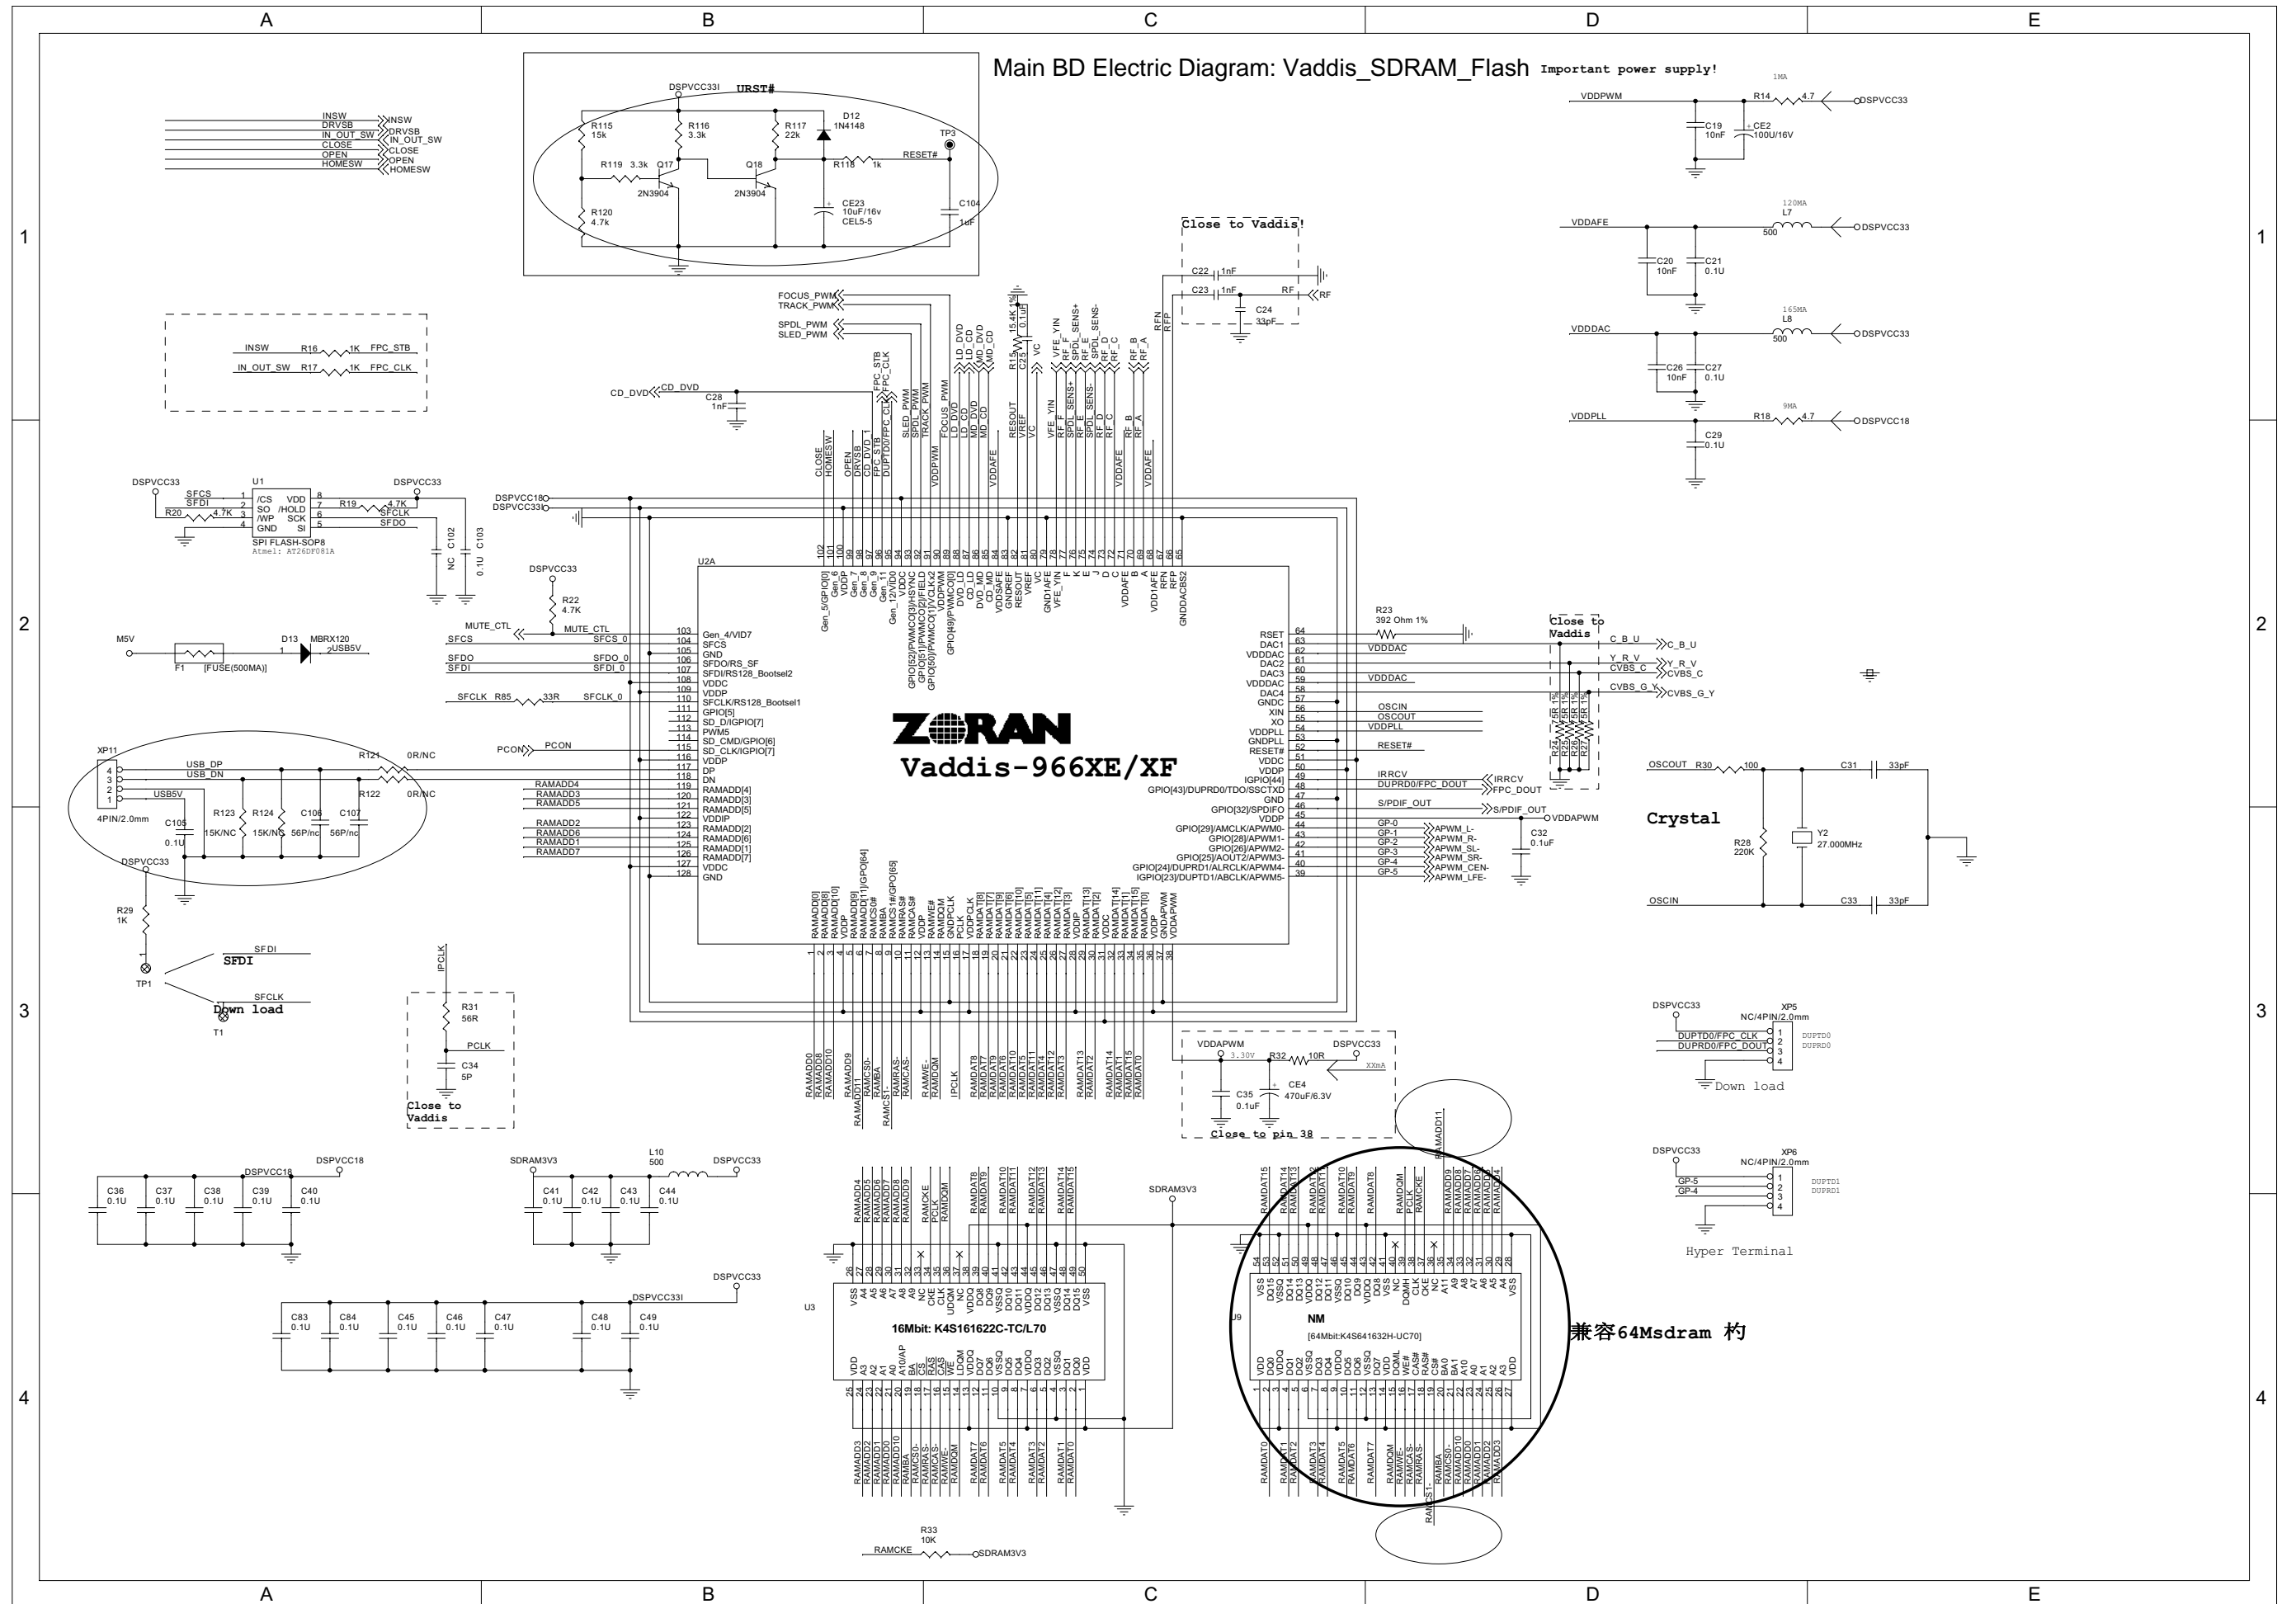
A B C D E

Main BD Electric Diagram: Vaddis_SDRAM_Flash Important power supply!

URST#
DSPVCC33I
R115 15k
R116 3.3k
R117 22k
D12 1N4148
TP3
R119 3.3k
Q17
Q18
R118 1k
RESET#
2N3904
2N3904
R120 4.7k
CE23 10uF/16v CEL5-5
C104 1uF

INSW
DRVSB
IN_OUT_SW
CLOSE
OPEN
HOMESW

INSW R16 1K FPC_STB
IN_OUT_SW R17 1K FPC_CLK

VDDPWM R14 4.7 DSPVCC33
1MA
C19 10nF
CE2 100U/16V

VDDAFE 120MA L7 500 DSPVCC33
C20 10nF
C21 0.1U

VDDDAC 165MA L8 500 DSPVCC33
C26 10nF
C27 0.1U

VDDPLL 9MA R18 4.7 DSPVCC18
C29 0.1U

Close to Vaddis!
C22 1nF
C23 1nF
RF
C24 33pF

FOCUS_PWM
TRACK_PWM
SPDL_PWM
SLED_PWM
CD_DVD
C28 1nF

U1
DSPVCC33
SFCS
SFDI
R20 4.7K
/CS VDD
SO /HOLD
/WP SCK
GND SI
R19 4.7K
SFCLK
SFDO
SPI FLASH-SOP8
Atmel: AT26DF081A
C102 NC
C103 0.1U

DSPVCC18
DSPVCC33
U2A
DSPVCC33
R22 4.7K
MUTE_CTL
SFCS SFCS_0
SFDO SFDO_0
SFDI SFDI_0
SFCLK R85 33R SFCLK_0
PCON PCON

M5V
F1 [FUSE(500MA)]
D13 MBRX120
USB5V

XP11
USB_DP
USB_DN
USB5V
R121 0R/NC
R122 0R/NC
4PIN/2.0mm
C105 0.1U
R123 15K/NC
R124 15K/NC
C106 56P/nc
C107 56P/nc
DSPVCC33
R29 1K
TP1
SFDI
SFDI
SFCLK
Down load
T1

RAMADD4
RAMADD3
RAMADD5
RAMADD2
RAMADD6
RAMADD1
RAMADD7

ZORAN
Vaddis-966XE/XF

Gen_4/VID7
SFCS
GND
SFDO/RS_SF
SFDI/RS128_Bootsel2
VDDC
VDDP
SFCLK/RS128_Bootsel1
GPIO[5]
SD_D/IGPIO[7]
PWM5
SD_CMD/GPIO[6]
SD_CLK/IGPIO[7]
VDDP
DP
DN
RAMADD[4]
RAMADD[3]
RAMADD[5]
VDDIP
RAMADD[2]
RAMADD[6]
RAMADD[1]
RAMADD[7]
VDDC
GND

RSET
DAC1
VDDDAC
DAC2
DAC3
VDDDAC
DAC4
GNDC
XIN
XO
VDDPLL
GNDPLL
RESET#
VDDC
VDDP
IGPIO[44]
GPIO[43]/DUPRD0/TDO/SSCTXD
GND
GPIO[32]/SPDIFO
VDDP
GPIO[29]/AMCLK/APWM0-
GPIO[28]/APWM1-
GPIO[26]/APWM2-
GPIO[25]/AOUT2/APWM3-
GPIO[24]/DUPRD1/ALRCLK/APWM4-
IGPIO[23]/DUPTD1/ABCLK/APWM5-

R23 392 Ohm 1%
VDDDAC
VDDDAC
OSCIN
OSCOUT
VDDPLL
RESET#
IRRCV
DUPRD0/FPC_DOUT
S/PDIF_OUT
GP-0
GP-1
GP-2
GP-3
GP-4
GP-5
APWM_L-
APWM_R-
APWM_SL-
APWM_SR-
APWM_CEN-
APWM_LFE-
IRRCV
FPC_DOUT
S/PDIF_OUT
VDDAPWM
C32 0.1uF

Close to Vaddis
C_B_U
Y_R_V
CVBS_C
CVBS_G_Y
C_B_U
Y_R_V
CVBS_C
CVBS_G_Y
R24 75R 1%
R25 75R 1%
R26 75R 1%
R27 75R 1%

OSCOUT R30 100
C31 33pF
Crystal
R28 220K
Y2 27.000MHz
OSCIN
C33 33pF

DSPVCC33
XP5 NC/4PIN/2.0mm
DUPTD0/FPC_CLK
DUPRD0/FPC_DOUT
DUPTD0
DUPRD0
Down load

DSPVCC33
XP6 NC/4PIN/2.0mm
GP-5
GP-4
DUPTD1
DUPRD1
Hyper Terminal

IPCLK
R31 56R
PCLK
C34 5P
Close to Vaddis

VDDAPWM
3.30V
R32 10R
DSPVCC33
XXmA
C35 0.1uF
CE4 470uF/6.3V
Close to pin 38

DSPVCC18
DSPVCC18
C36 0.1U
C37 0.1U
C38 0.1U
C39 0.1U
C40 0.1U

SDRAM3V3
L10 500
DSPVCC33
C41 0.1U
C42 0.1U
C43 0.1U
C44 0.1U

DSPVCC33
DSPVCC33I
C83 0.1U
C84 0.1U
C45 0.1U
C46 0.1U
C47 0.1U
C48 0.1U
C49 0.1U

U3
16Mbit: K4S161622C-TC/L70
SDRAM3V3
U9
NM
[64Mbit:K4S641632H-UC70]
兼容64Msdram 杓

R33 10K
RAMCKE SDRAM3V3

1 2 3 4